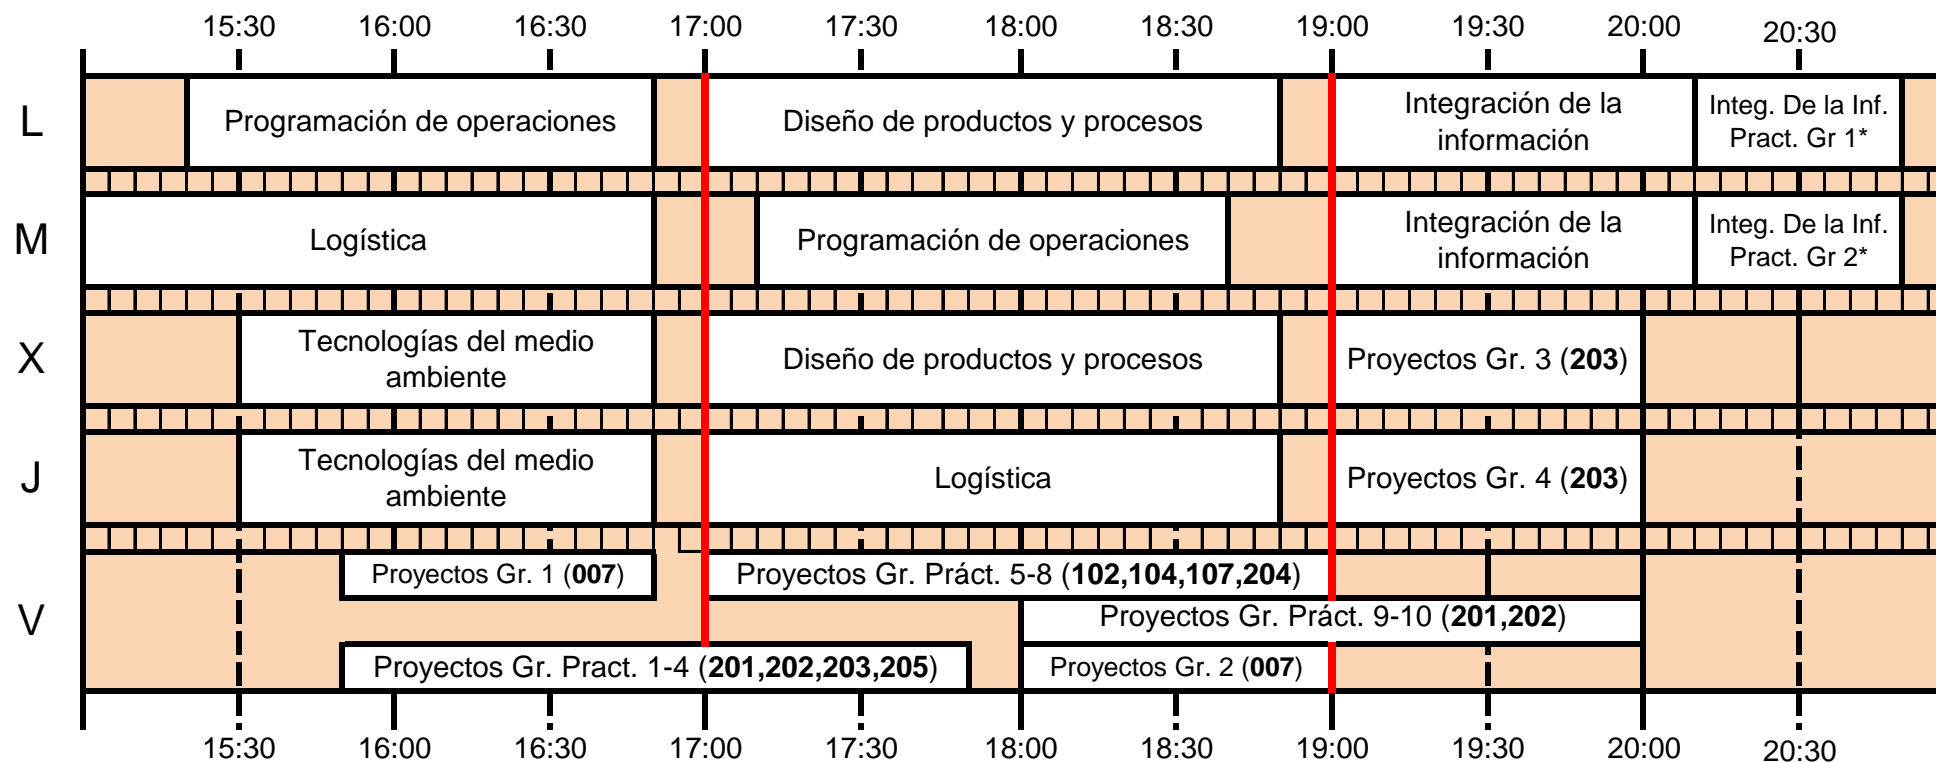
| | 15:30 | 16:00 | 16:30 | 17:00 | 17:30 | 18:00 | 18:30 | 19:00 | 19:30 | 20:00 | 20:30 |
|---|---|---|---|---|---|---|---|---|---|---|---|
| L | Programación de operaciones | | | Diseño de productos y procesos | | | | Integración de la información | | Integ. De la Inf. Pract. Gr 1* | |
| M | Logística | | | Programación de operaciones | | | | Integración de la información | | Integ. De la Inf. Pract. Gr 2* | |
| X | Tecnologías del medio ambiente | | | Diseño de productos y procesos | | | | Proyectos Gr. 3 (**203**) | | | |
| J | Tecnologías del medio ambiente | | | Logística | | | | Proyectos Gr. 4 (**203**) | | | |
| V | Proyectos Gr. 1 (**007**); Proyectos Gr. Pract. 1-4 (**201,202,203,205**) | | | Proyectos Gr. Práct. 5-8 (**102,104,107,204**) | | Proyectos Gr. Práct. 9-10 (**201,202**); Proyectos Gr. 2 (**007**) | | | | | |

15:30 16:00 16:30 17:00 17:30 18:00 18:30 19:00 19:30 20:00 20:30